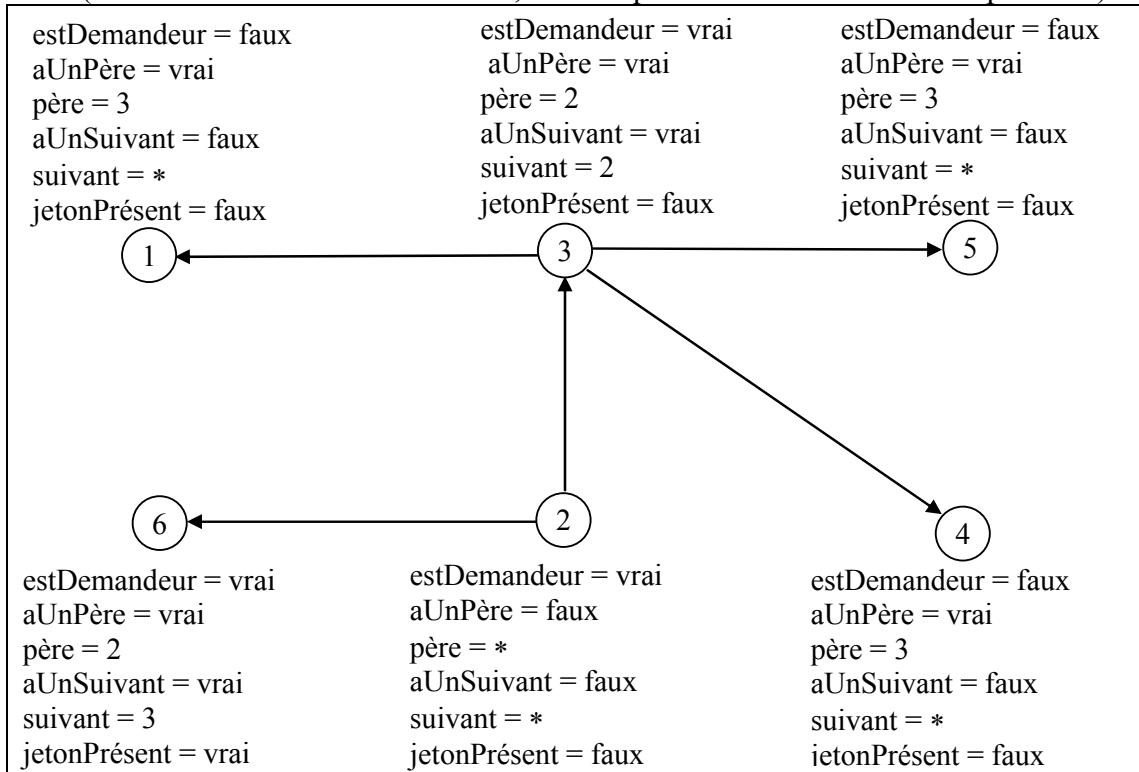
estDemandeur = faux
aUnPère = vrai
père = 3
aUnSuivant = faux
suivant = ∗
jetonPrésent = faux

estDemandeur = vrai
aUnPère = vrai
père = 2
aUnSuivant = vrai
suivant = 2
jetonPrésent = faux

estDemandeur = faux
aUnPère = vrai
père = 3
aUnSuivant = faux
suivant = ∗
jetonPrésent = faux

1

3

5

6

2

4

estDemandeur = vrai
aUnPère = vrai
père = 2
aUnSuivant = vrai
suivant = 3
jetonPrésent = vrai

estDemandeur = vrai
aUnPère = faux
père = ∗
aUnSuivant = faux
suivant = ∗
jetonPrésent = faux

estDemandeur = faux
aUnPère = vrai
père = 3
aUnSuivant = faux
suivant = ∗
jetonPrésent = faux